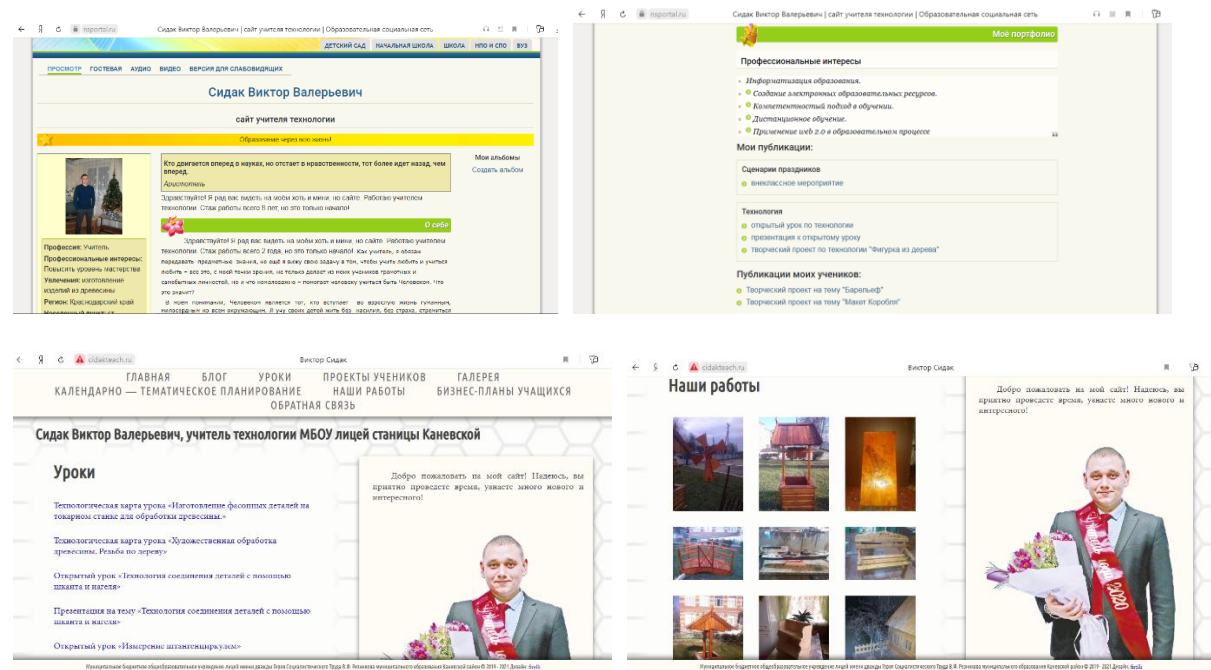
nsportal.ru Сидак Виктор Валерьевич | сайт учителя технологии | Образовательная социальная сеть

ДЕТСКИЙ САД НАЧАЛЬНАЯ ШКОЛА ШКОЛА НПО И СПО ВУЗ

ПРОСМОТР ГОСТЕВАЯ АУДИО ВИДЕО ВЕРСИЯ ДЛЯ СЛАБОВИДЯЩИХ

Сидак Виктор Валерьевич

сайт учителя технологии

Образование через всю жизнь!

Кто двигается вперед в науках, но отстает в нравственности, тот более идет назад, чем вперед.
Аристотель

Здравствуйте! Я рад вас видеть на моём хоть и мини, но сайте. Работаю учителем технологии. Стаж работы всего 8 лет, но это только начало!

Мои альбомы
Создать альбом

О себе

Здравствуйте! Я рад вас видеть на моём хоть и мини, но сайте. Работаю учителем технологии. Стаж работы всего 2 года, но это только начало! Как учитель, я обязан передавать предметные знания, но ещё я вижу свою задачу в том, чтобы учить любить и учиться любить – все это, с моей точки зрения, не только делает из моих учеников грамотных и самобытных личностей, но и что немаловажно – помогает человеку учиться быть Человеком. Что это значит?

В моем понимании, Человеком является тот, кто вступает во взрослую жизнь гуманным, милосердным ко всем окружающим. И уж своих детей жить без насилия, без страха, стремиться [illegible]

Профессия: Учитель
Профессиональные интересы: Повысить уровень мастерства
Увлечения: изготовление изделий из древесины
Регион: Краснодарский край
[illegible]

nsportal.ru Сидак Виктор Валерьевич | сайт учителя технологии | Образовательная социальная сеть

Моё портфолио

Профессиональные интересы

Информатизация образования.
Создание электронных образовательных ресурсов.
Компетентностный подход в обучении.
Дистанционное обучение.
Применение web 2.0 в образовательном процессе

Мои публикации:

Сценарии праздников
внеклассное мероприятие

Технология
открытый урок по технологии
презентация к открытому уроку
творческий проект по технологии "Фигурка из дерева"

Публикации моих учеников:
Творческий проект на тему "Барельеф"
Творческий проект на тему "Макет Корабля"

cidakteach.ru Виктор Сидак

ГЛАВНАЯ БЛОГ УРОКИ ПРОЕКТЫ УЧЕНИКОВ ГАЛЕРЕЯ
КАЛЕНДАРНО — ТЕМАТИЧЕСКОЕ ПЛАНИРОВАНИЕ НАШИ РАБОТЫ БИЗНЕС-ПЛАНЫ УЧАЩИХСЯ
ОБРАТНАЯ СВЯЗЬ

Сидак Виктор Валерьевич, учитель технологии МБОУ лицей станицы Каневской

Уроки

Технологическая карта урока «Изготовление фасонных деталей на токарном станке для обработки древесины.»

Технологическая карта урока «Художественная обработка древесины. Резьба по дереву»

Открытый урок «Технология соединения деталей с помощью шканта и нагеля»

Презентация на тему «Технология соединения деталей с помощью шканта и нагеля»

Открытый урок «Измерение штангенциркулем»

Добро пожаловать на мой сайт! Надеюсь, вы приятно проведете время, узнаете много нового и интересного!

Муниципальное бюджетное общеобразовательное учреждение лицей имени дважды Героя Социалистического Труда В.Ф. Резникова муниципального образования Каневской район © 2019 - 2021 Дизайн: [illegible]

cidakteach.ru Виктор Сидак

Наши работы

Добро пожаловать на мой сайт! Надеюсь, вы приятно проведете время, узнаете много нового и интересного!

2020

Муниципальное бюджетное общеобразовательное учреждение лицей имени дважды Героя Социалистического Труда В.Ф. Резникова муниципального образования Каневской район © 2019 - 2021 Дизайн: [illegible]